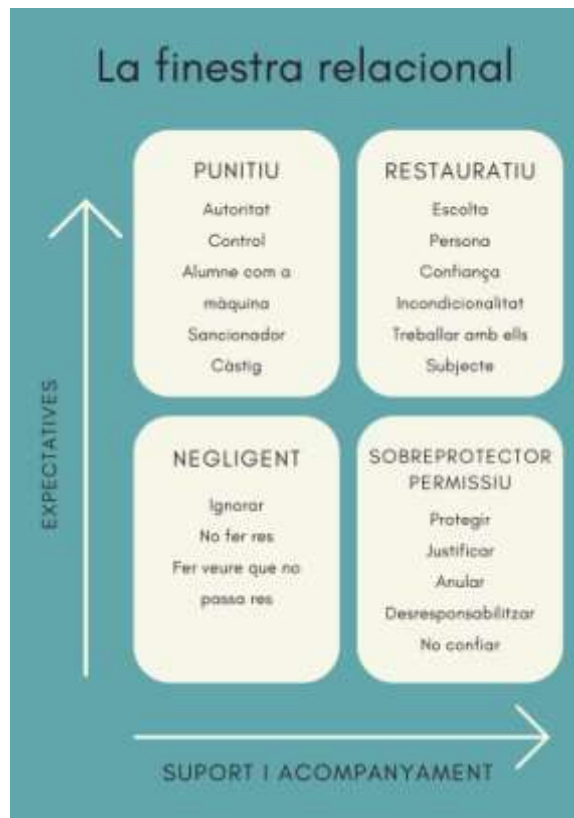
La finestra relacional

PUNITIU

Autoritat

Control

Alumne com a màquina

Sancionador

Càstig

RESTAURATIU

Escolta

Persona

Confiança

Incondicionalitat

Treballar amb ells

Subjecte

NEGLIGENT

Ignorar

No fer res

Fer veure que no passa res

SOBREPROTECTOR PERMISSIU

Protegir

Justificar

Anular

Desresponsabilitzar

No confiar

EXPECTATIVES

SUPORT I ACOMPANYAMENT